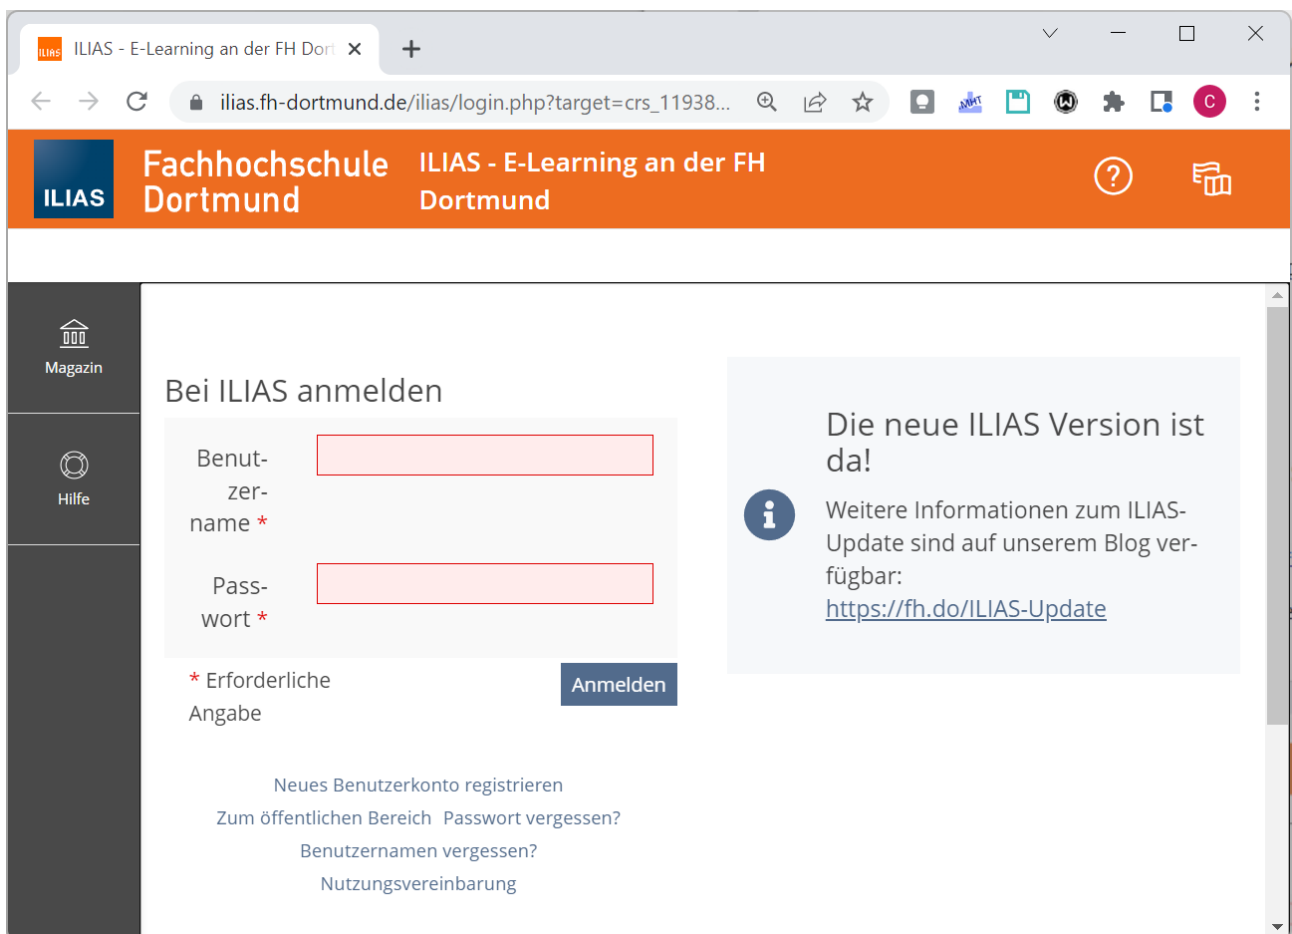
ILIAS ILIAS - E-Learning an der FH Dort ✕ +

ilias.fh-dortmund.de/ilias/login.php?target=crs_11938...

C

ILIAS Fachhochschule Dortmund ILIAS - E-Learning an der FH Dortmund

Magazin

Hilfe

Bei ILIAS anmelden

Benutzername *

Passwort *

* Erforderliche Angabe

Anmelden

Neues Benutzerkonto registrieren
Zum öffentlichen Bereich Passwort vergessen?
Benutzernamen vergessen?
Nutzungsvereinbarung

Die neue ILIAS Version ist da!

Weitere Informationen zum ILIAS-Update sind auf unserem Blog verfügbar:
https://fh.do/ILIAS-Update